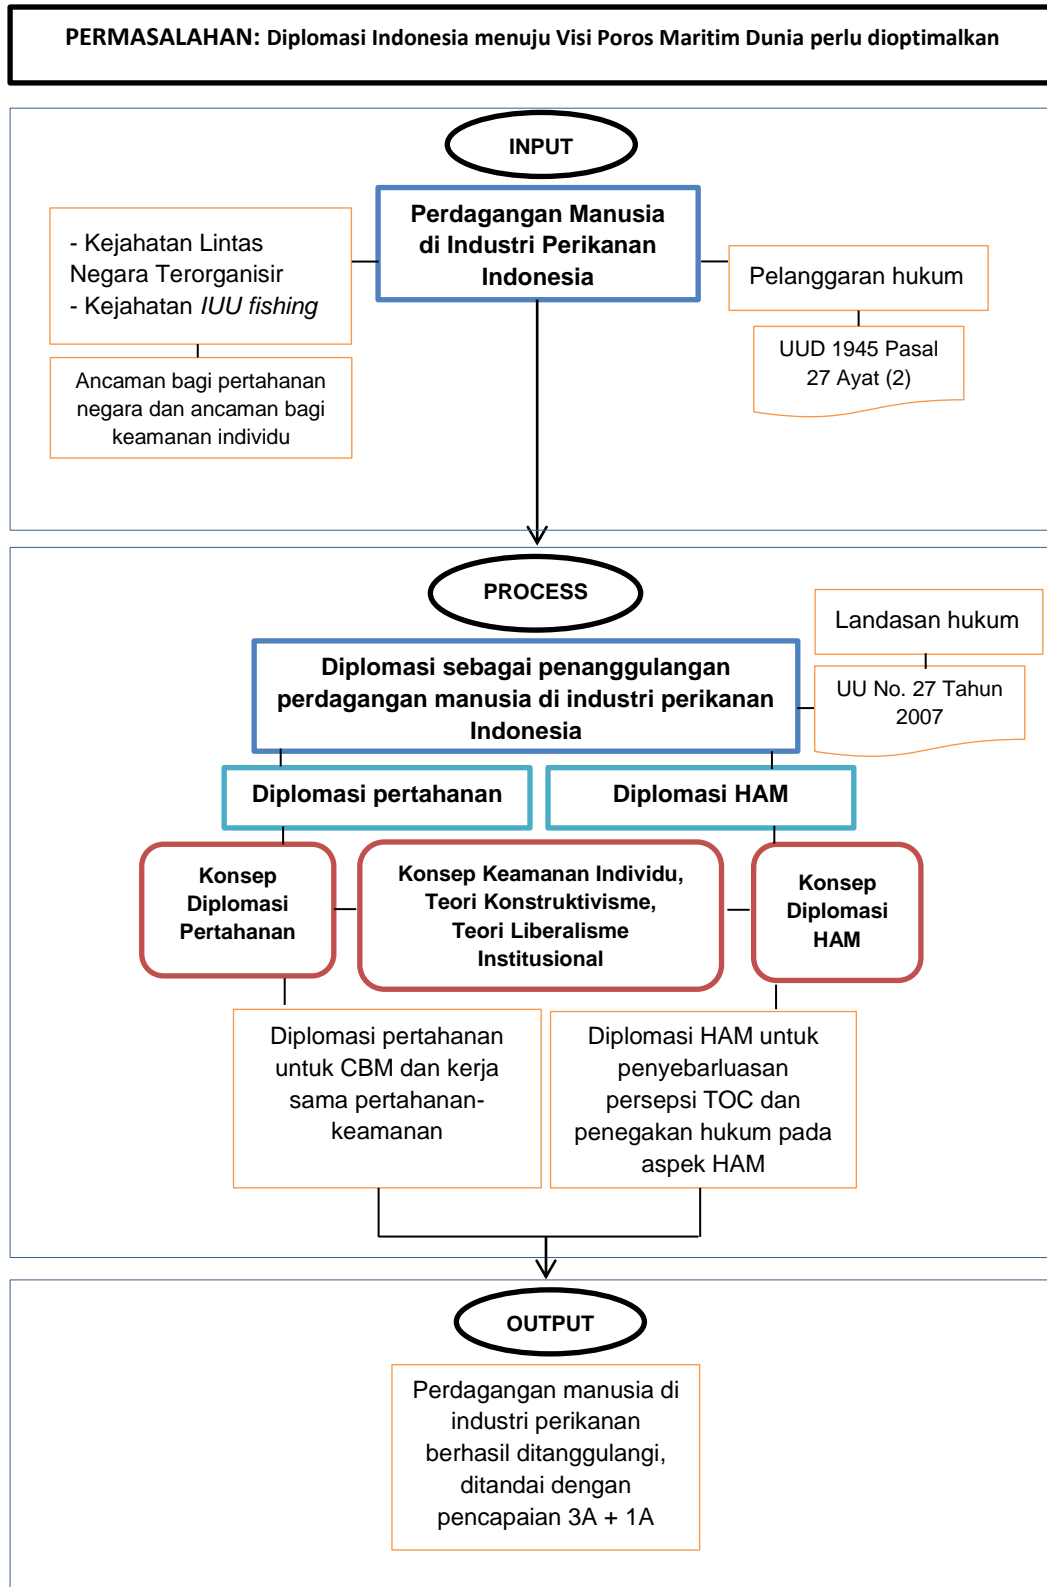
PERMASALAHAN: Diplomasi Indonesia menuju Visi Poros Maritim Dunia perlu dioptimalkan

INPUT

- Kejahatan Lintas Negara Terorganisir
- Kejahatan *IUU fishing*

Perdagangan Manusia di Industri Perikanan Indonesia

Pelanggaran hukum

Ancaman bagi pertahanan negara dan ancaman bagi keamanan individu

UUD 1945 Pasal 27 Ayat (2)

PROCESS

Landasan hukum

Diplomasi sebagai penanggulangan perdagangan manusia di industri perikanan Indonesia

UU No. 27 Tahun 2007

Diplomasi pertahanan

Diplomasi HAM

Konsep Diplomasi Pertahanan

Konsep Keamanan Individu, Teori Konstruktivisme, Teori Liberalisme Institusional

Konsep Diplomasi HAM

Diplomasi pertahanan untuk CBM dan kerja sama pertahanan-keamanan

Diplomasi HAM untuk penyebarluasan persepsi TOC dan penegakan hukum pada aspek HAM

OUTPUT

Perdagangan manusia di industri perikanan berhasil ditanggulangi, ditandai dengan pencapaian 3A + 1A